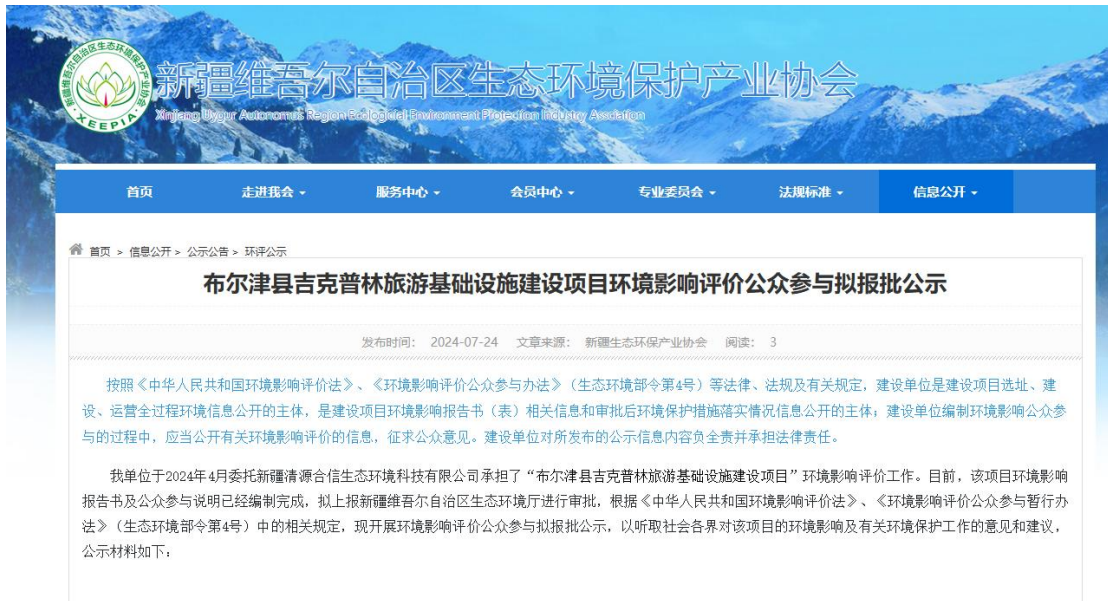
新疆维吾尔自治区生态环境保护产业协会
Xinjiang Uygur Autonomous Region Ecological Environment Protection Industry Association
XEEPIA

首页 走进我会 服务中心 会员中心 专业委员会 法规标准 信息公开

首页 > 信息公开 > 公示公告 > 环评公示

布尔津县吉克普林旅游基础设施建设项目环境影响评价公众参与拟报批公示

发布时间： 2024-07-24 文章来源： 新疆生态环保产业协会 阅读： 3

按照《中华人民共和国环境影响评价法》、《环境影响评价公众参与办法》（生态环境部令第4号）等法律、法规及有关规定，建设单位是建设项目选址、建设、运营全过程环境信息公开的主体，是建设项目环境影响报告书（表）相关信息和审批后环境保护措施落实情况信息公开的主体；建设单位编制环境影响公众参与的过程中，应当公开有关环境影响评价的信息，征求公众意见。建设单位对所发布的公示信息内容负全责并承担法律责任。

我单位于2024年4月委托新疆清源合信生态环境科技有限公司承担了“布尔津县吉克普林旅游基础设施建设项目”环境影响评价工作。目前，该项目环境影响报告书及公众参与说明已经编制完成，拟上报新疆维吾尔自治区生态环境厅进行审批，根据《中华人民共和国环境影响评价法》、《环境影响评价公众参与暂行办法》（生态环境部令第4号）中的相关规定，现开展环境影响评价公众参与拟报批公示，以听取社会各界对该项目的环境影响及有关环境保护工作的意见和建议，公示材料如下：